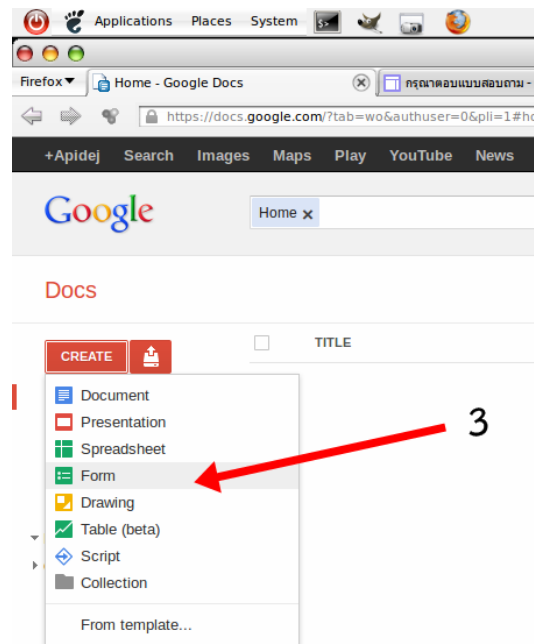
Applications Places System

Firefox ▾ Home - Google Docs ✕ กรุณาตอบแบบสอบถาม -

https://docs.google.com/?tab=wo&authuser=0&pli=1#h

+Apidej Search Images Maps Play YouTube News

Google

Home ✕

Docs

CREATE

TITLE

Document
Presentation
Spreadsheet
Form
Drawing
Table (beta)
Script
Collection

From template...

3